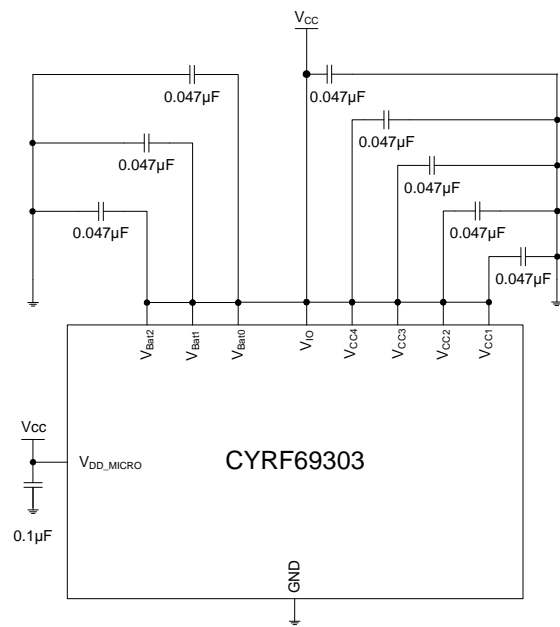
$V_{CC}$

0.047µF

0.047µF

0.047µF

0.047µF

0.047µF

0.047µF

0.047µF

0.047µF

0.047µF

$V_{Bat2}$ $V_{Bat1}$ $V_{Bat0}$ $V_{IO}$ $V_{CC4}$ $V_{CC3}$ $V_{CC2}$ $V_{CC1}$

Vcc

$V_{DD\_MICRO}$

CYRF69303

0.1µF

GND